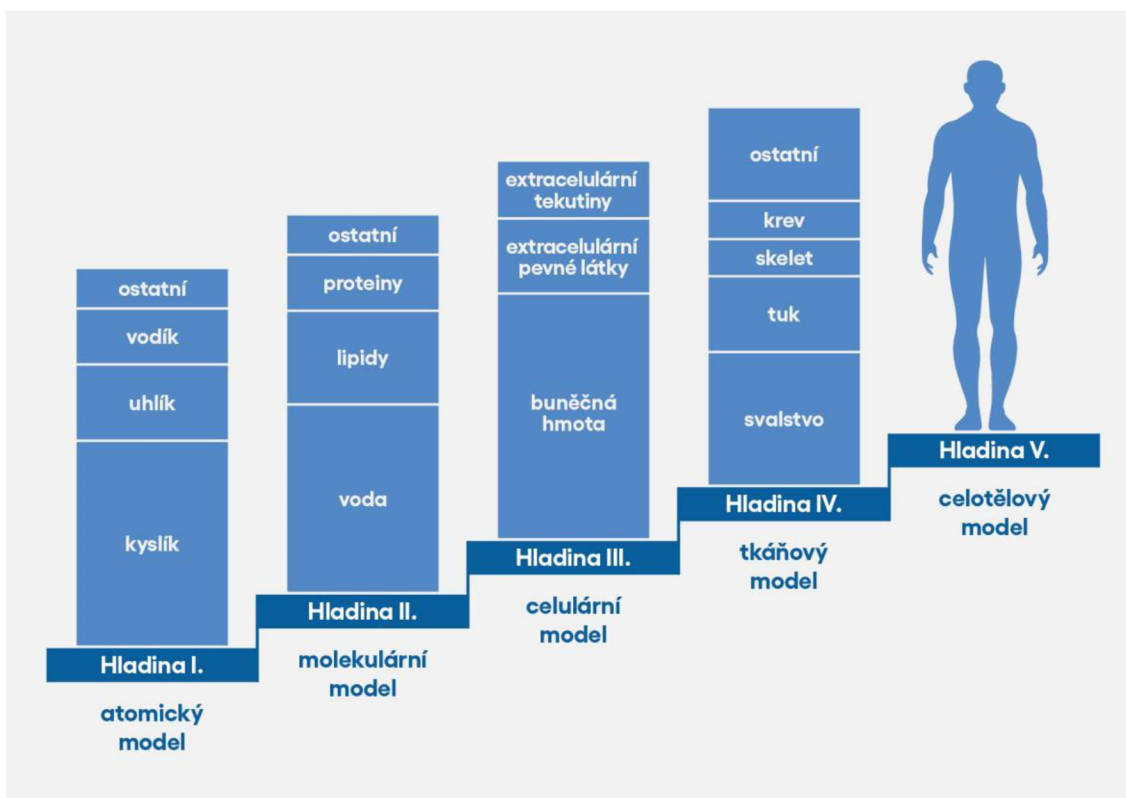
ostatní
vodík
uhlík
kyslík
Hladina I.
atomický model

ostatní
proteiny
lipidy
voda
Hladina II.
molekulární model

extracelulární tekutiny
extracelulární pevné látky
buněčná hmota
Hladina III.
celulární model

ostatní
krev
skelet
tuk
svalstvo
Hladina IV.
tkáňový model

Hladina V.
celotělový model